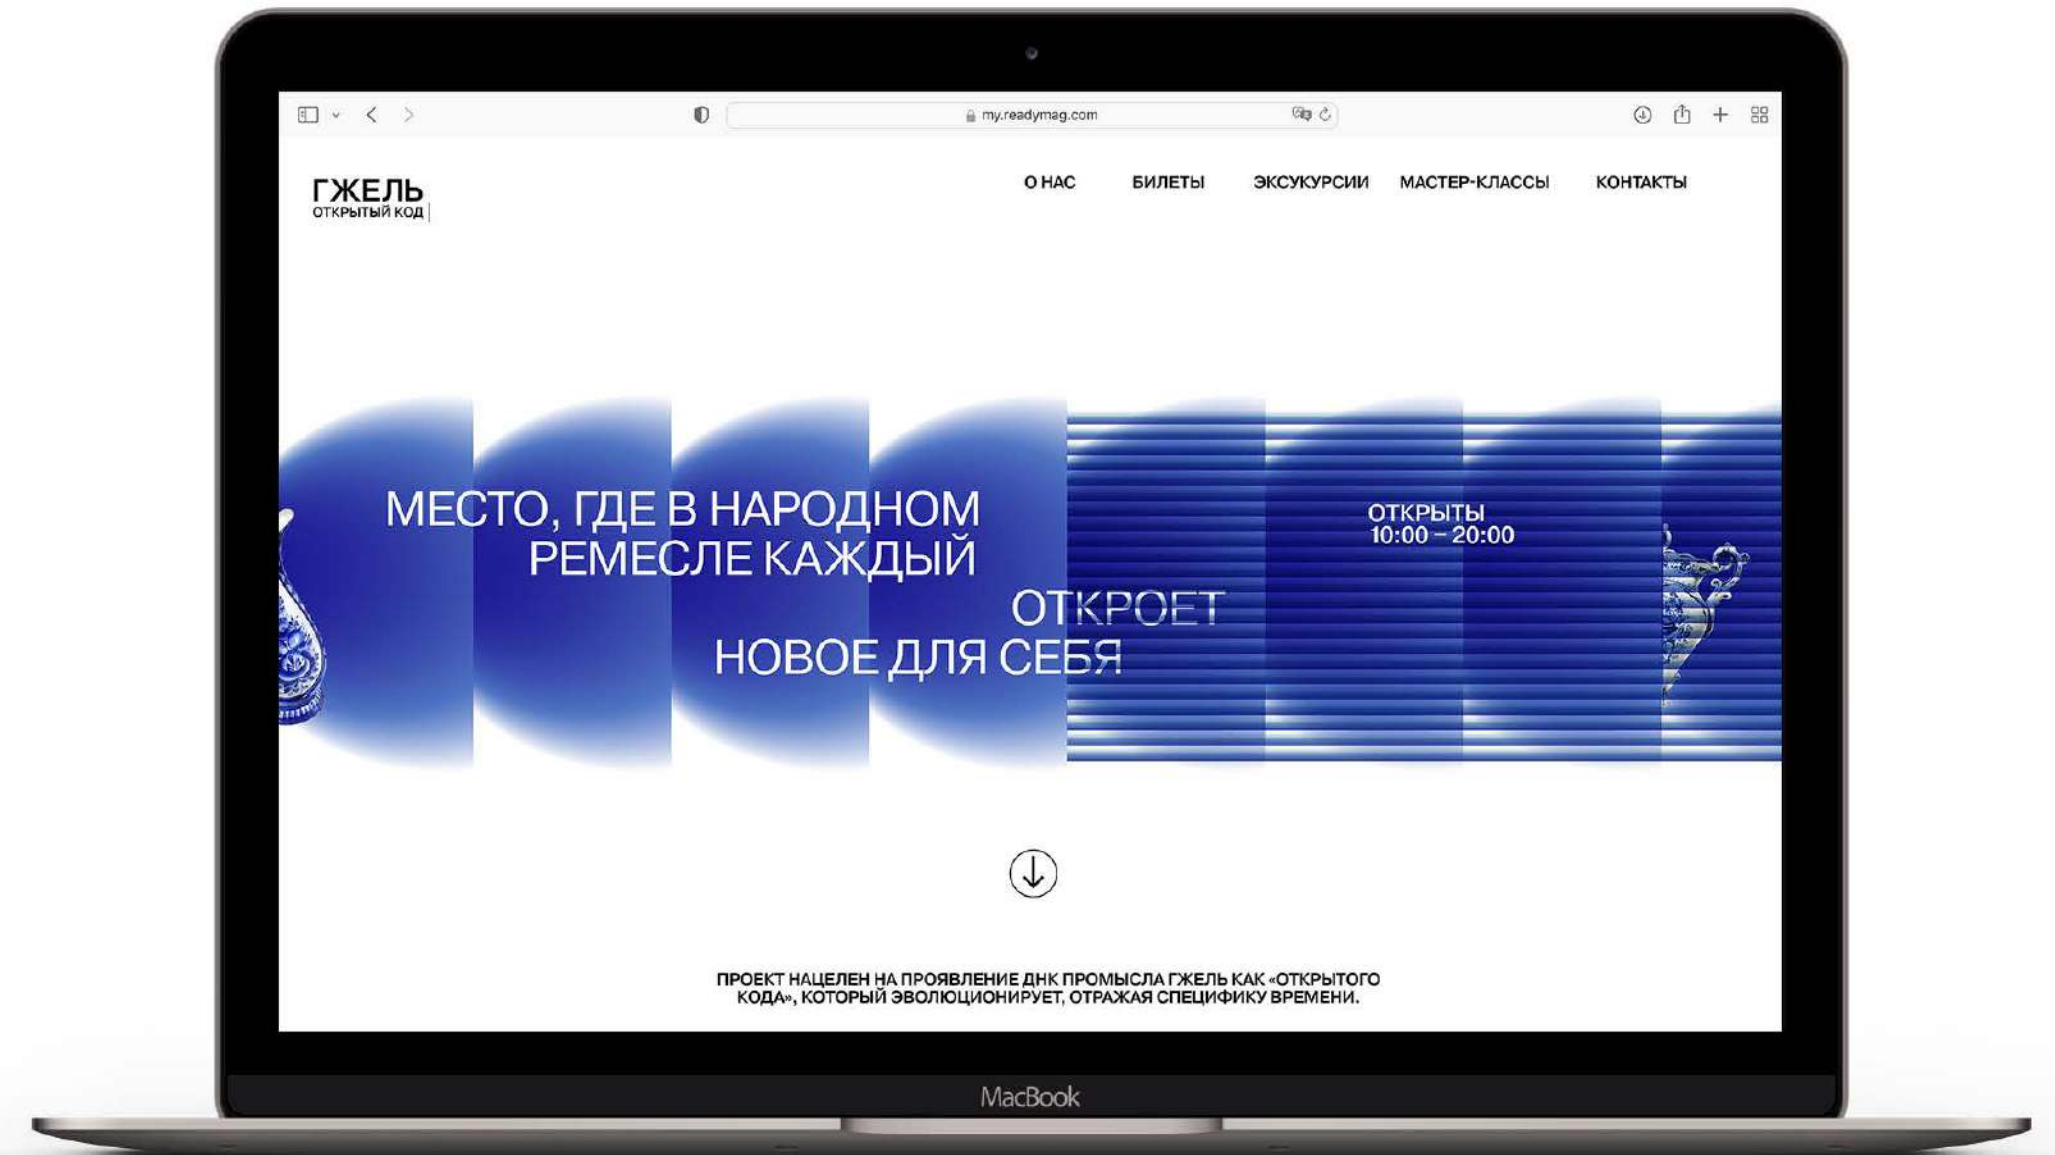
my.readymag.com

ГЖЕЛЬ
ОТКРЫТЫЙ КОД

О НАС БИЛЕТЫ ЭКСКУРСИИ МАСТЕР-КЛАССЫ КОНТАКТЫ

МЕСТО, ГДЕ В НАРОДНОМ РЕМЕСЛЕ КАЖДЫЙ ОТКРОЕТ НОВОЕ ДЛЯ СЕБЯ

ОТКРЫТЫ
10:00 – 20:00

ПРОЕКТ НАЦЕЛЕН НА ПРОЯВЛЕНИЕ ДНК ПРОМЫСЛА ГЖЕЛЬ КАК «ОТКРЫТОГО КОДА», КОТОРЫЙ ЭВОЛЮЦИОНИРУЕТ, ОТРАЖАЯ СПЕЦИФИКУ ВРЕМЕНИ.

MacBook